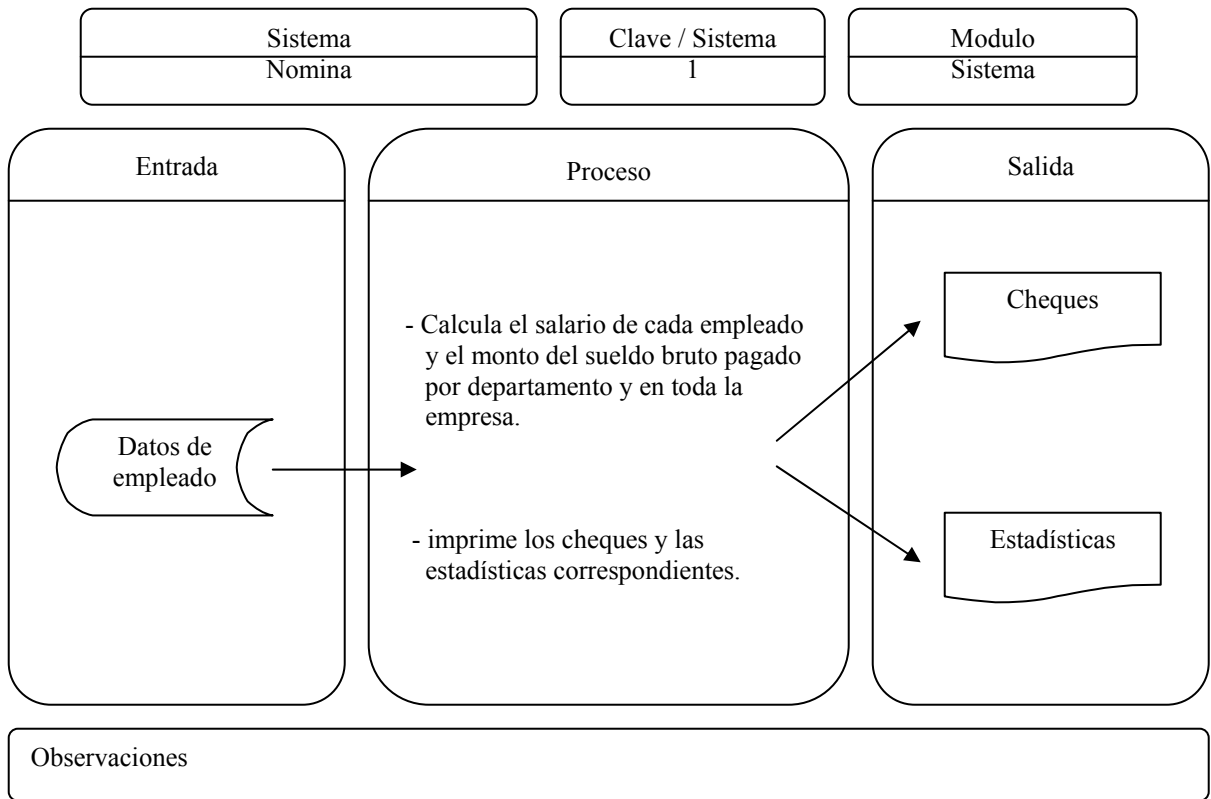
Sistema
Nomina

Clave / Sistema
1

Modulo
Sistema

Entrada

Datos de empleado

Proceso

- Calcula el salario de cada empleado y el monto del sueldo bruto pagado por departamento y en toda la empresa.

- imprime los cheques y las estadísticas correspondientes.

Salida

Cheques

Estadísticas

Observaciones